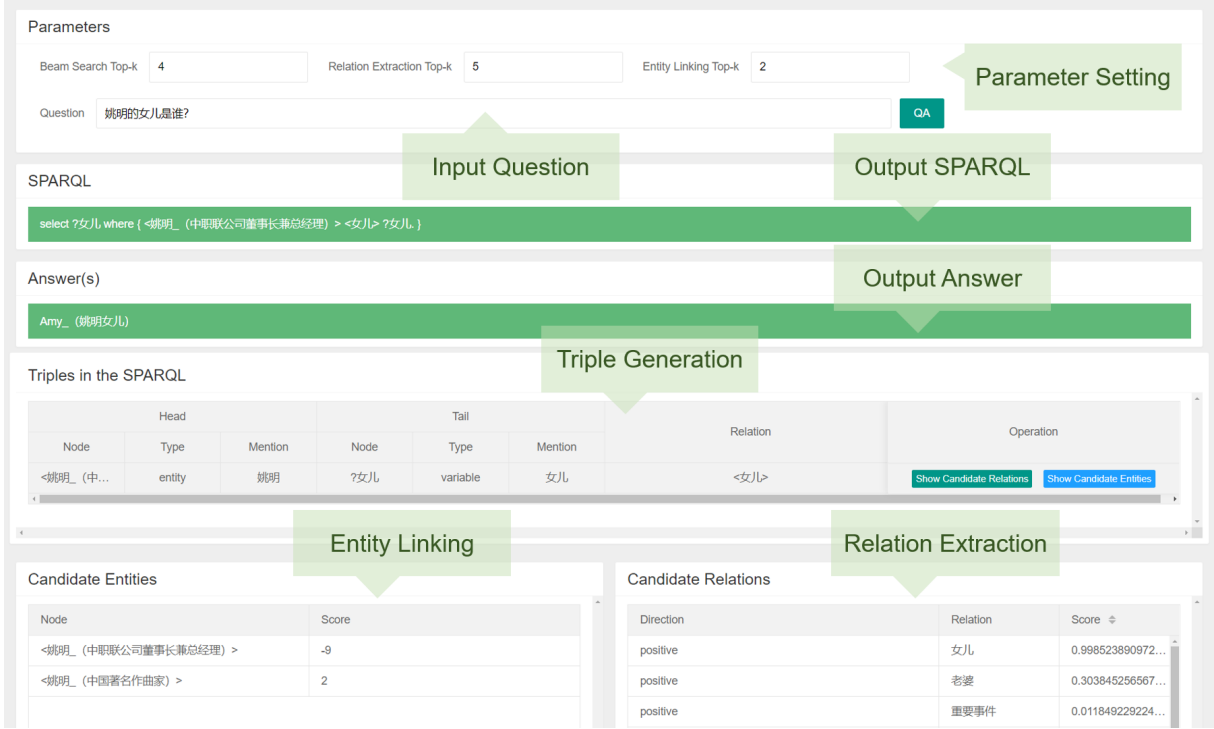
Parameters

Beam Search Top-k 4

Relation Extraction Top-k 5

Entity Linking Top-k 2

Parameter Setting

Question 姚明的女儿是谁?

QA

Input Question

Output SPARQL

SPARQL

select ?女儿 where { <姚明_（中职联公司董事长兼总经理）> <女儿> ?女儿. }

Answer(s)

Output Answer

Amy_（姚明女儿）

Triple Generation

Triples in the SPARQL

| Head | | | Tail | | | Relation | Operation |
|---|---|---|---|---|---|---|---|
| Node | Type | Mention | Node | Type | Mention | | |
| <姚明_（中... | entity | 姚明 | ?女儿 | variable | 女儿 | <女儿> | Show Candidate Relations Show Candidate Entities |

Entity Linking

Relation Extraction

Candidate Entities

| Node | Score |
|---|---|
| <姚明_（中职联公司董事长兼总经理）> | -9 |
| <姚明_（中国著名作曲家）> | 2 |

Candidate Relations

| Direction | Relation | Score |
|---|---|---|
| positive | 女儿 | 0.998523890972... |
| positive | 老婆 | 0.303845256567... |
| positive | 重要事件 | 0.011849229224... |